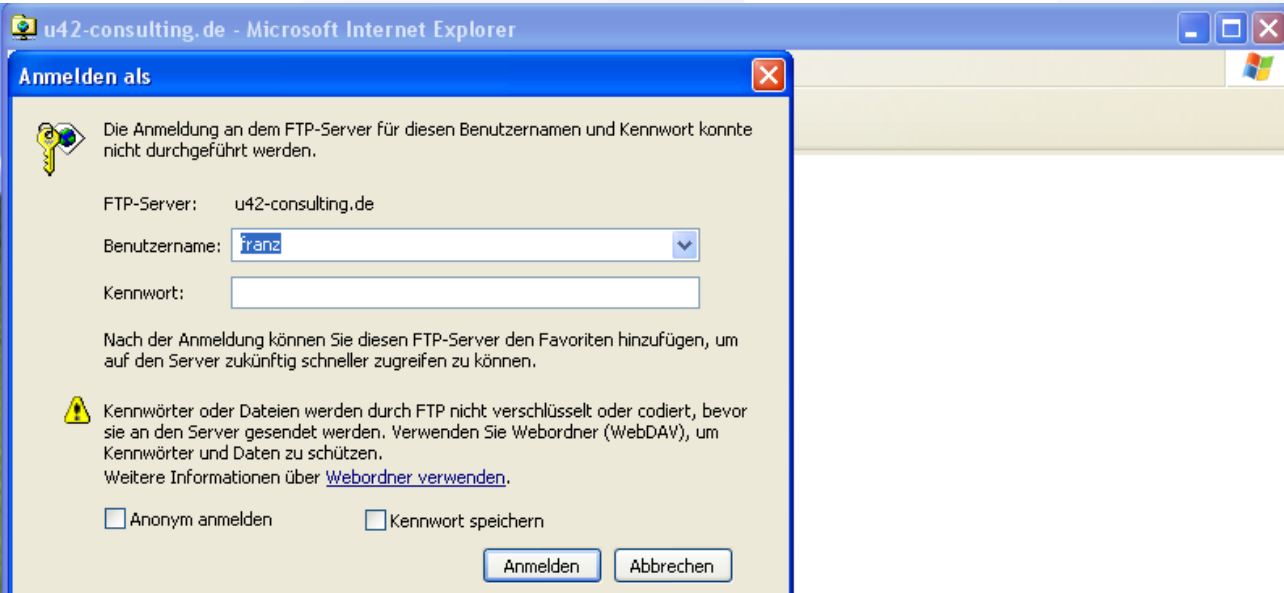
u42-consulting.de - Microsoft Internet Explorer

Anmelden als

Die Anmeldung an dem FTP-Server für diesen Benutzernamen und Kennwort konnte nicht durchgeführt werden.

FTP-Server: u42-consulting.de

Benutzername: franz

Kennwort:

Nach der Anmeldung können Sie diesen FTP-Server den Favoriten hinzufügen, um auf den Server zukünftig schneller zugreifen zu können.

Kennwörter oder Dateien werden durch FTP nicht verschlüsselt oder codiert, bevor sie an den Server gesendet werden. Verwenden Sie Webordner (WebDAV), um Kennwörter und Daten zu schützen.
Weitere Informationen über Webordner verwenden.

Anonym anmelden

Kennwort speichern

Anmelden

Abbrechen